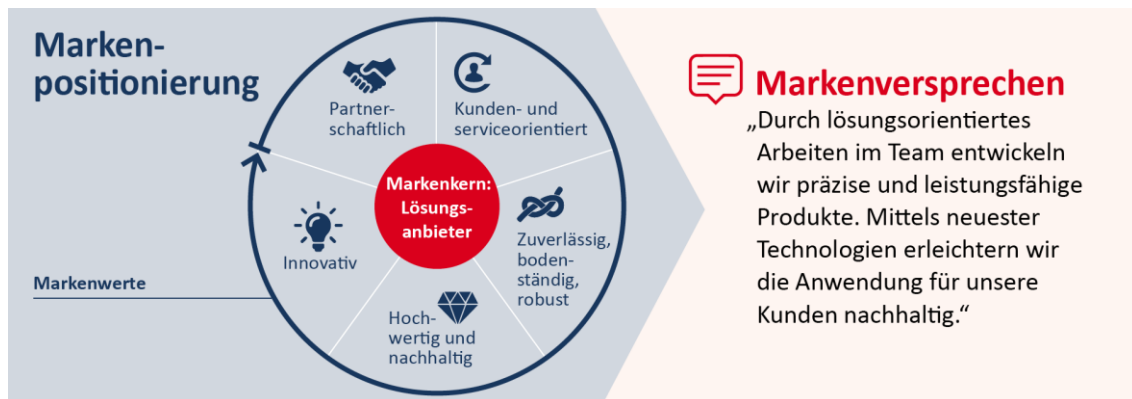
Marken-
positionierung

Partner-
schaftlich

Kunden- und
serviceorientiert

Markenkern:
Lösungs-
anbieter

Zuverlässig,
boden-
ständig,
robust

Hoch-
wertig und
nachhaltig

Innovativ

Markenwerte

Markenversprechen

„Durch lösungsorientiertes Arbeiten im Team entwickeln wir präzise und leistungsfähige Produkte. Mittels neuester Technologien erleichtern wir die Anwendung für unsere Kunden nachhaltig.“